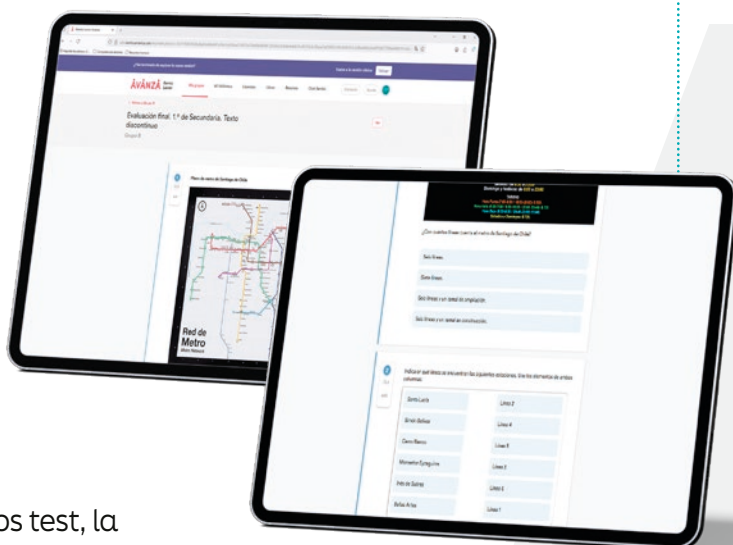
ÁVANZA

Evaluación final. 1.º de Secundaria. Texto discontinuo

Plano de metro de Santiago de Chile

Red de Metro

¿Con cuántas líneas cuenta el metro de Santiago de Chile?

Seis líneas.

Siete líneas.

Seis líneas y un ramal en ampliación.

Seis líneas y un ramal en construcción.

Indica en qué línea se encuentran las siguientes estaciones. Une los elementos de ambas columnas.

| | |
|---|---|
| Santa Lucía | Línea 2 |
| Simón Bolívar | Línea 4 |
| Cerro Blanco | Línea 5 |
| Monseñor Eyzaguirre | Línea 3 |
| Irarrázaval | Línea 6 |
| Bellas Artes | Línea 1 |

os test, la